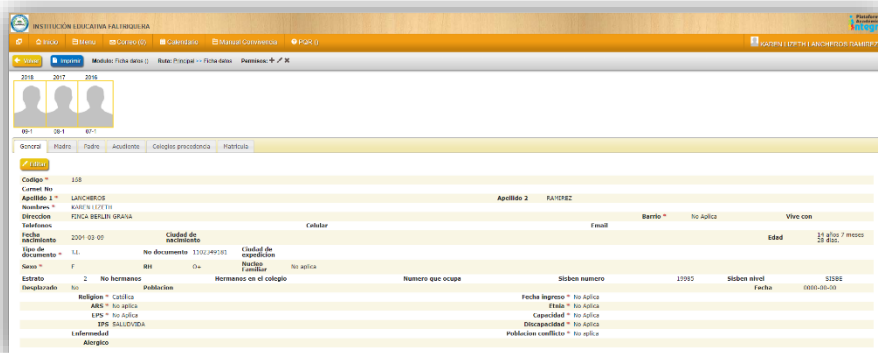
INSTITUCION EDUCATIVA FALTRIQUERA

Plataforma Académica integ

Inicio | Buzon | Correo (0) | Calendario | Manual Convivencia | PQR ()

KAREN LIZETH LANCHEROS RAMIREZ

Volver | Imprimir | Modulo: Ficha datos () | Ruta: Principal >> Ficha datos | Permisos:

2018 | 2017 | 2016

09-1 | 08-1 | 07-1

General | Madre | Padre | Acudiente | Colegios procedencia | Matricula

Editar

Codigo * 158

Carnet No

Apellido 1 * LANCHEROS | Apellido 2 RAMIREZ

Nombres * KAREN LIZETH

Direccion FINCA BERLIN GRANA | Barrio * No Aplica | Vive con

Telefonos | Celular | Email

Fecha nacimiento 2004-03-09 | Ciudad de nacimiento | Edad 14 años 7 meses 28 dias.

Tipo de documento * T.I. | No documento 1102349183 | Ciudad de expedicion

Sexo * F | RH O+ | Nucleo Familiar No aplica

Estrato 2 | No hermanos | Hermanos en el colegio | Numero que ocupe | Sisben numero 19985 | Sisben nivel SISBE

Desplazado No | Poblacion | Fecha 0000-00-00

Religion * Catolica | Fecha ingreso * No Aplica

ARS * No aplica | Etnia * No Aplica

EPS * No Aplica | Capacidad * No Aplica

IPS SALUDVIDA | Discapacidad * No Aplica

Enfermedad | Poblacion conflicto * No aplica

Alergico